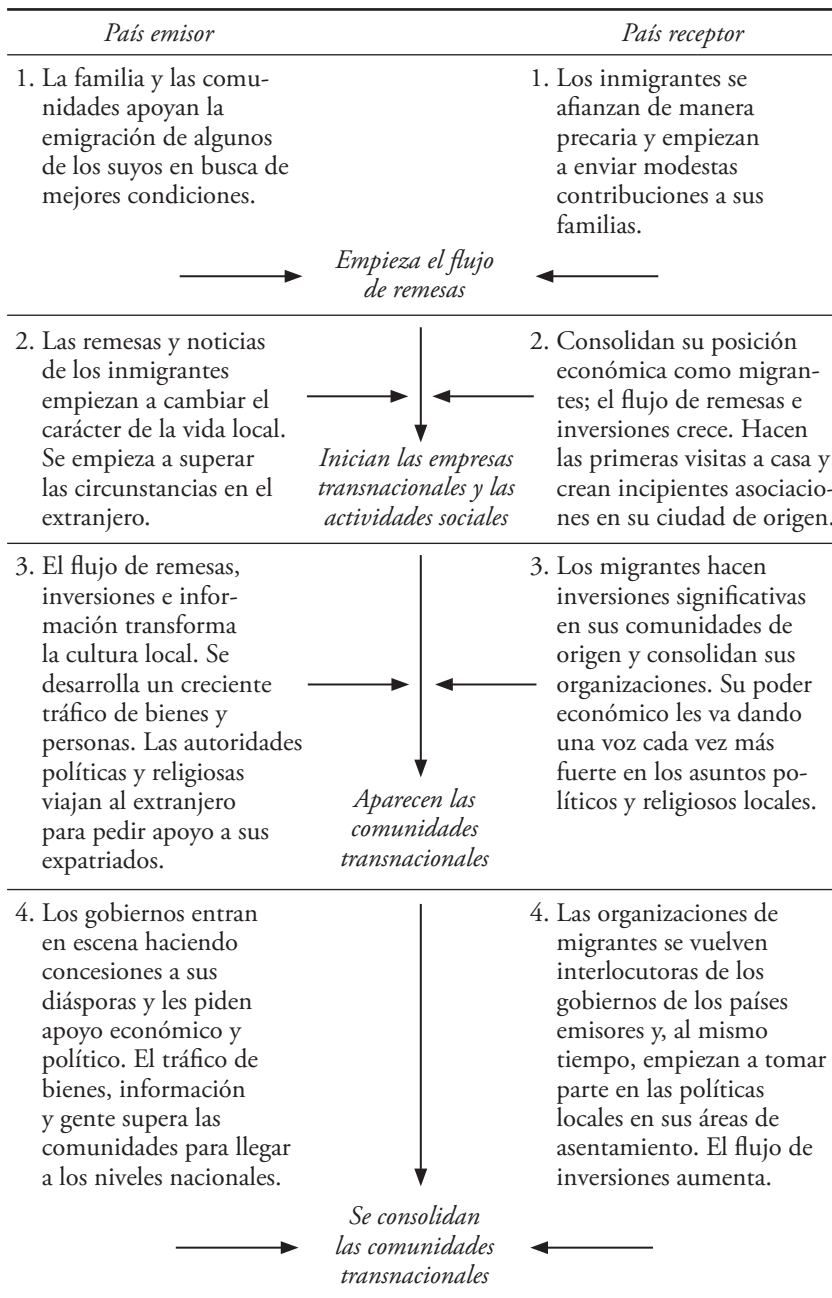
País emisor

País receptor

1. La familia y las comunidades apoyan la emigración de algunos de los suyos en busca de mejores condiciones.

1. Los inmigrantes se afianzan de manera precaria y empiezan a enviar modestas contribuciones a sus familias.

Empieza el flujo de remesas

2. Las remesas y noticias de los inmigrantes empiezan a cambiar el carácter de la vida local. Se empieza a superar las circunstancias en el extranjero.

Inician las empresas transnacionales y las actividades sociales

2. Consolidan su posición económica como migrantes; el flujo de remesas e inversiones crece. Hacen las primeras visitas a casa y crean incipientes asociaciones en su ciudad de origen.

3. El flujo de remesas, inversiones e información transforma la cultura local. Se desarrolla un creciente tráfico de bienes y personas. Las autoridades políticas y religiosas viajan al extranjero para pedir apoyo a sus expatriados.

Aparecen las comunidades transnacionales

3. Los migrantes hacen inversiones significativas en sus comunidades de origen y consolidan sus organizaciones. Su poder económico les va dando una voz cada vez más fuerte en los asuntos políticos y religiosos locales.

4. Los gobiernos entran en escena haciendo concesiones a sus diásporas y les piden apoyo económico y político. El tráfico de bienes, información y gente supera las comunidades para llegar a los niveles nacionales.

4. Las organizaciones de migrantes se vuelven interlocutoras de los gobiernos de los países emisores y, al mismo tiempo, empiezan a tomar parte en las políticas locales en sus áreas de asentamiento. El flujo de inversiones aumenta.

Se consolidan las comunidades transnacionales